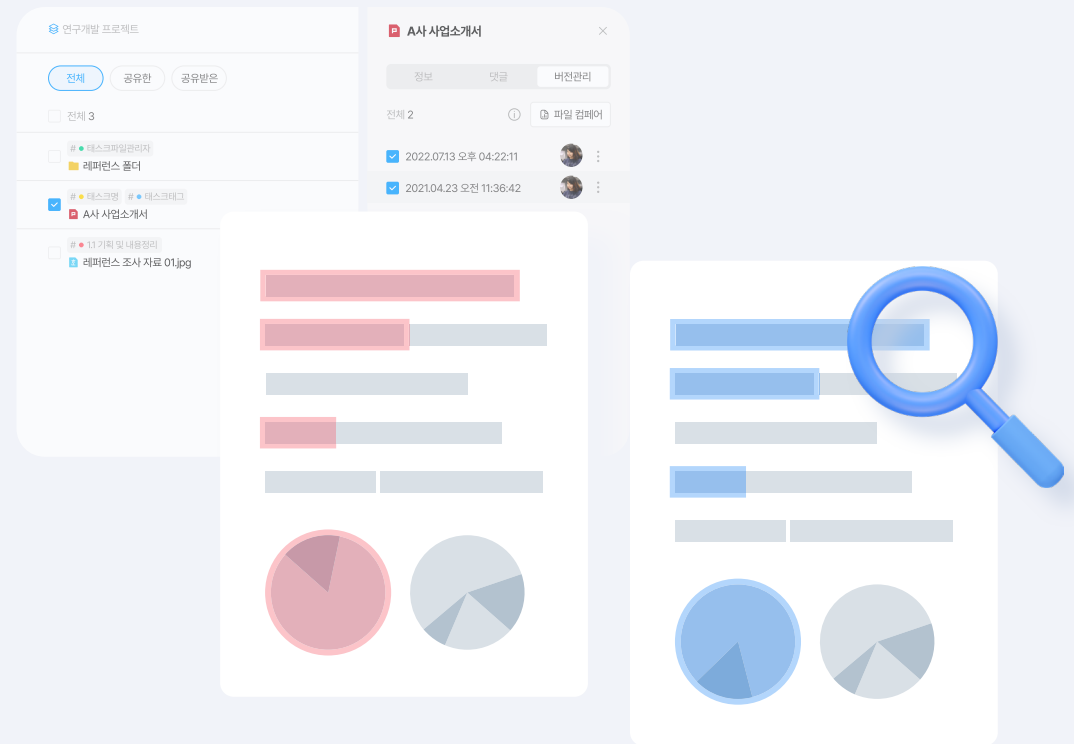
연구개발 프로젝트

전체 공유한 공유받은

전체 3

# 테스크파일관리자
레퍼런스 폴더

# 테스크명 # 테스크태그
A사 사업소개서

# 1.1 기획 및 내용정리
레퍼런스 조사 자료 01.jpg

A사 사업소개서

정보 댓글 버전관리

전체 2

파일 컴페어

2022.07.13 오후 04:22:11

2021.04.23 오전 11:36:42